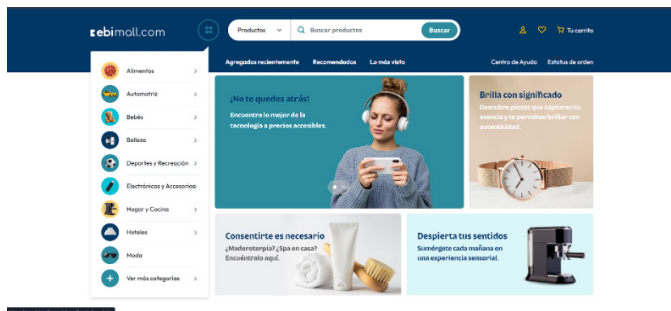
ebimall.com

Productos
Buscar productos
Buscar
Tu carrito

Agregados recientemente
Recomendados
Lo más visto
Centro de Ayuda
Estatus de orden

Alimentos
Automotriz
Bebés
Belleza
Deportes y Recreación
Electrónicos y Accesorios
Hogar y Cocina
Hoteles
Moda
Ver más categorías

¡No te quedes atrás!
Encuentra lo mejor de la tecnología a precios accesibles.

Brilla con significado
Descubre piezas que capturan tu esencia y te permitan brillar con autenticidad.

Consentirte es necesario
¿Maderoterapia? ¿Spa en casa? Encuéntralo aquí.

Despierta tus sentidos
Sumérgete cada mañana en una experiencia sensorial.